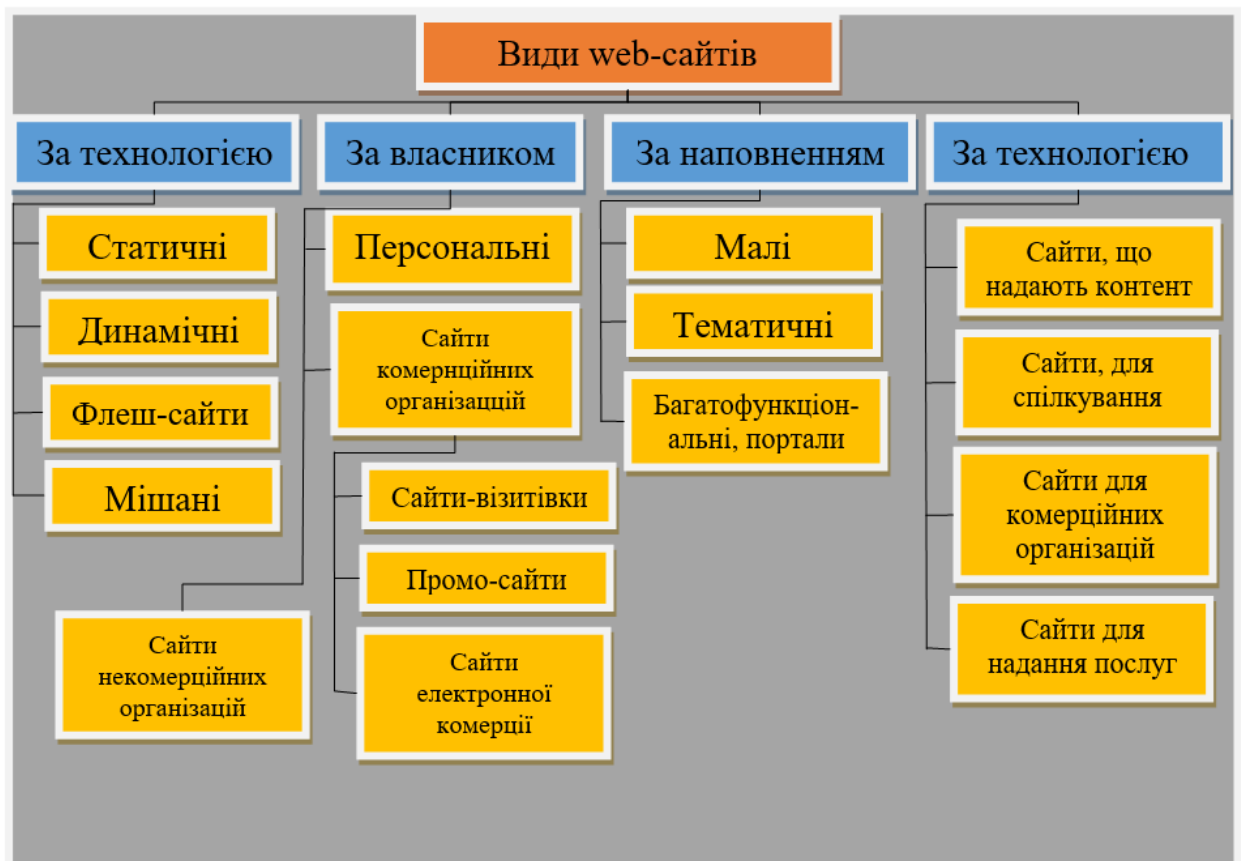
Види web-сайтів

За технологією

Статичні

Динамічні

Флеш-сайти

Мішані

За власником

Персональні

Сайти комернційних організацій

Сайти-візитівки

Промо-сайти

Сайти електронної комерції

Сайти некомерційних організацій

За наповненням

Малі

Тематичні

Багатофункціональні, портали

За технологією

Сайти, що надають контент

Сайти, для спілкування

Сайти для комерційних організацій

Сайти для надання послуг